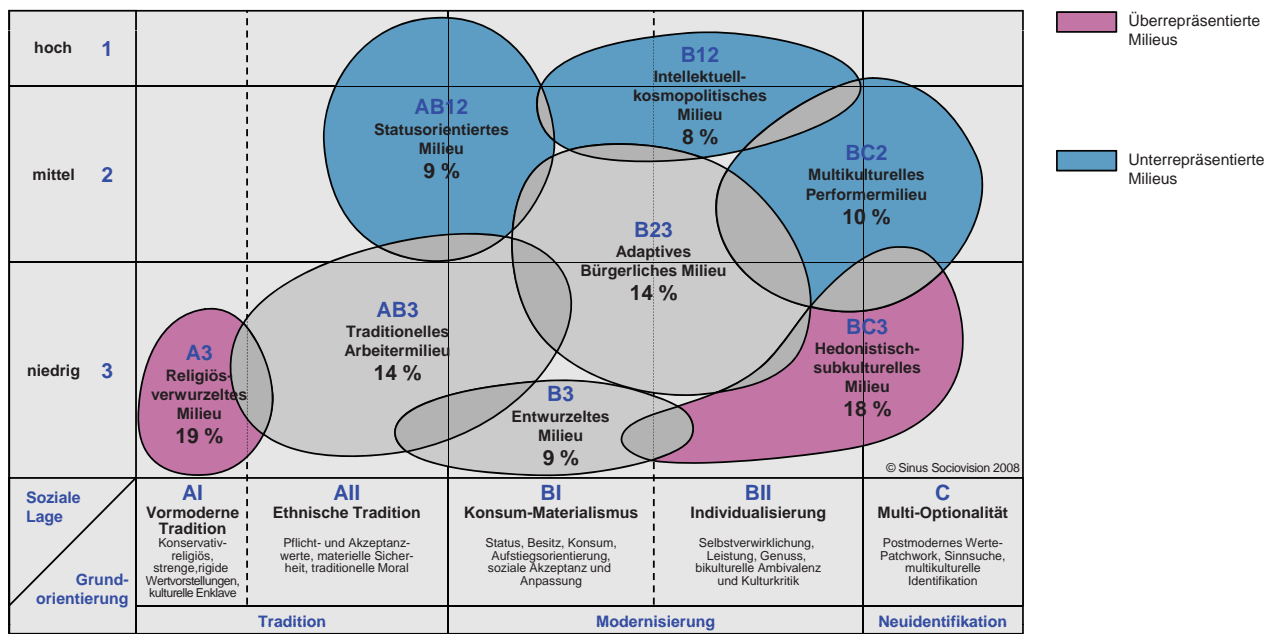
Überrepräsentierte Milieus

Unterrepräsentierte Milieus

hoch 1

mittel 2

niedrig 3

B12
Intellektuell-kosmopolitisches Milieu
8 %

AB12
Statusorientiertes Milieu
9 %

BC2
Multikulturelles Performermilieu
10 %

B23
Adaptives Bürgerliches Milieu
14 %

AB3
Traditionelles Arbeitermilieu
14 %

A3
Religiös-verwurzeltes Milieu
19 %

BC3
Hedonistisch-subkulturelles Milieu
18 %

B3
Entwurzeltes Milieu
9 %

© Sinus Sociovision 2008

Soziale Lage

Grund-orientierung

AI
Vormoderne Tradition
Konservativ-religiös, strenge,rigide Wertvorstellungen, kulturelle Enklave

AII
Ethnische Tradition
Pflicht- und Akzeptanzwerte, materielle Sicherheit, traditionelle Moral

BI
Konsum-Materialismus
Status, Besitz, Konsum, Aufstiegsorientierung, soziale Akzeptanz und Anpassung

BII
Individualisierung
Selbstverwirklichung, Leistung, Genuss, bikulturelle Ambivalenz und Kulturkritik

C
Multi-Optionalität
Postmodernes Werte-Patchwork, Sinnsuche, multikulturelle Identifikation

Tradition

Modernisierung

Neuidentifikation